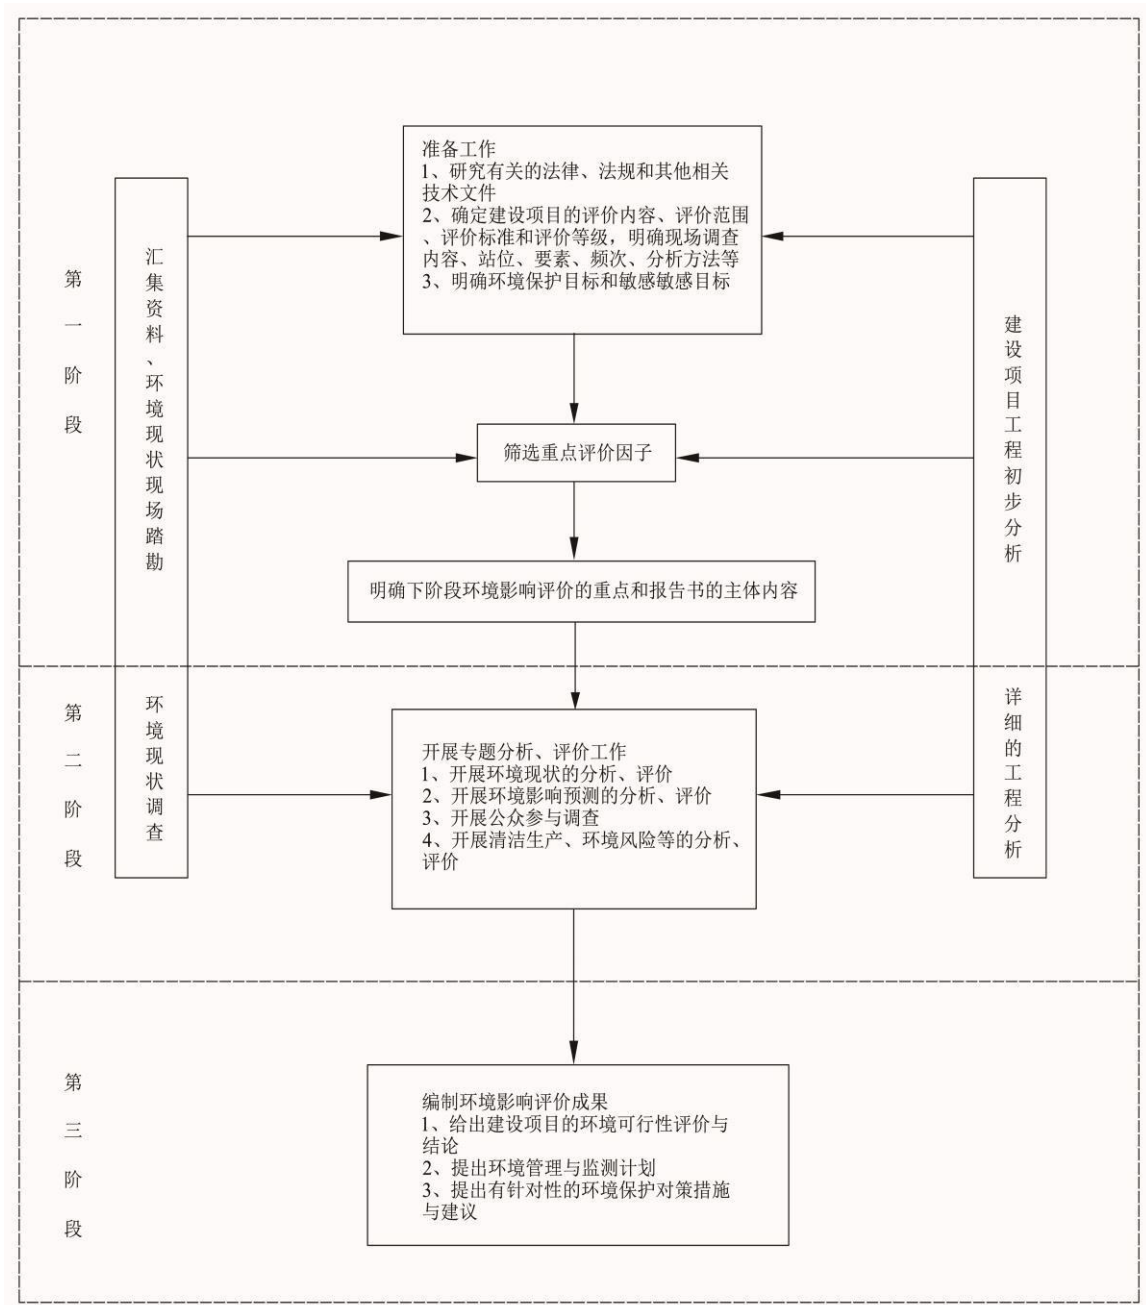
第一阶段

汇集资料、环境现状现场踏勘

准备工作
1、研究有关的法律、法规和其他相关技术文件
2、确定建设项目的评价内容、评价范围、评价标准和评价等级，明确现场调查内容、站位、要素、频次、分析方法等
3、明确环境保护目标和敏感敏感目标

建设项目工程初步分析

筛选重点评价因子

明确下阶段环境影响评价的重点和报告书的主体内容

第二阶段

环境现状调查

开展专题分析、评价工作
1、开展环境现状的分析、评价
2、开展环境影响预测的分析、评价
3、开展公众参与调查
4、开展清洁生产、环境风险等的分析、评价

详细的工程分析

第三阶段

编制环境影响评价成果
1、给出建设项目的环境可行性评价与结论
2、提出环境管理与监测计划
3、提出有针对性的环境保护对策措施与建议